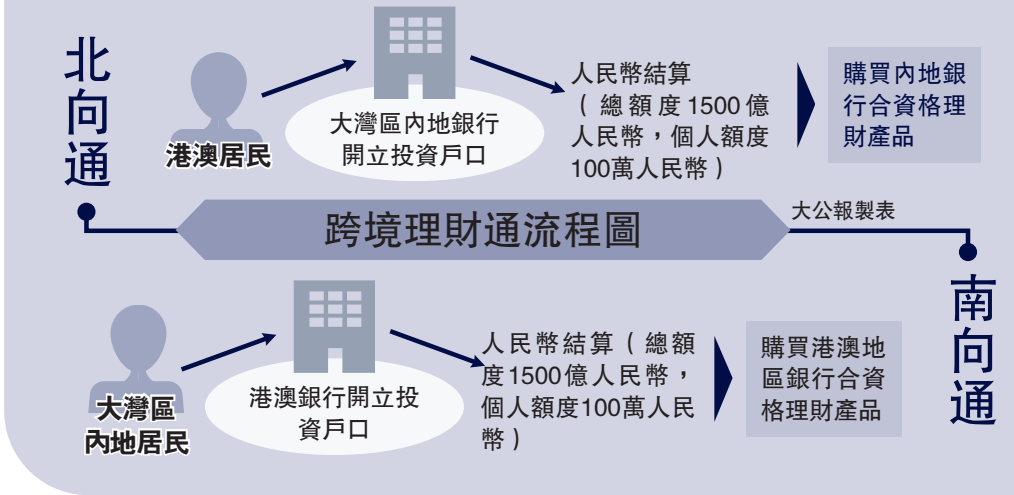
北向通

港澳居民

大灣區內地銀行開立投資戶口

人民幣結算（總額度1500億人民幣，個人額度100萬人民幣）

購買內地銀行合資格理財產品

跨境理財通流程圖

大公報製表

南向通

大灣區內地居民

港澳銀行開立投資戶口

人民幣結算（總額度1500億人民幣，個人額度100萬人民幣）

購買港澳地區銀行合資格理財產品